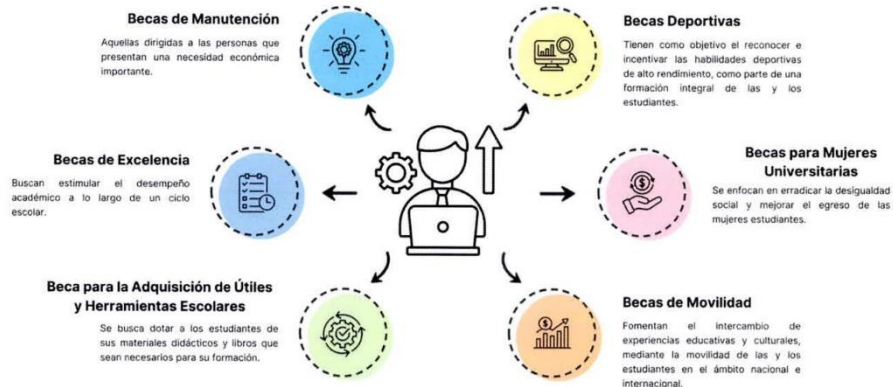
Becas de Manutención

Aquellas dirigidas a las personas que presentan una necesidad económica importante.

Becas Deportivas

Tienen como objetivo el reconocer e incentivar las habilidades deportivas de alto rendimiento, como parte de una formación integral de las y los estudiantes.

Becas de Excelencia

Buscan estimular el desempeño académico a lo largo de un ciclo escolar.

Becas para Mujeres Universitarias

Se enfocan en erradicar la desigualdad social y mejorar el egreso de las mujeres estudiantes.

Beca para la Adquisición de Útiles y Herramientas Escolares

Se busca dotar a los estudiantes de sus materiales didácticos y libros que sean necesarios para su formación.

Becas de Movilidad

Fomentan el intercambio de experiencias educativas y culturales, mediante la movilidad de las y los estudiantes en el ámbito nacional e internacional.